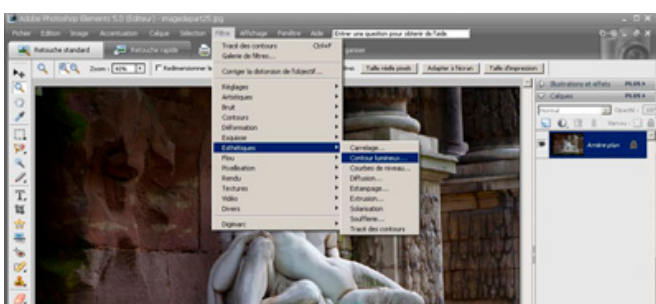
Adobe Photoshop Elements 5.0 (Editeur) - imagedepart25.jpg

Fichier Edition Image Accentuation Calque Sélection Filtre Affichage Fenêtre Aide Entrer une question pour obtenir de l'aide

Retouche standard Retouche rapide

Zoom : 65% Redimensionner le

Taille réelle pixels Adapter à l'écran Taille d'impression

Tracé des contours Ctrl+F
Galerie de filtres...

Corriger la distorsion de l'objectif...

Réglages
Artistiques
Bruit
Contours
Déformation
Esquisse
Esthétiques
Flou
Pixellisation
Rendu
Textures
Vidéo
Divers

Digimarc

Carrelage...
Contour lumineux...
Courbes de niveau...
Diffusion...
Estampage...
Extrusion...
Solarisation
Soufflerie...
Tracé des contours

Illustrations et effets PLUS
Calques PLUS
Normal Opacité : 100%
Verrou :
Arrière-plan